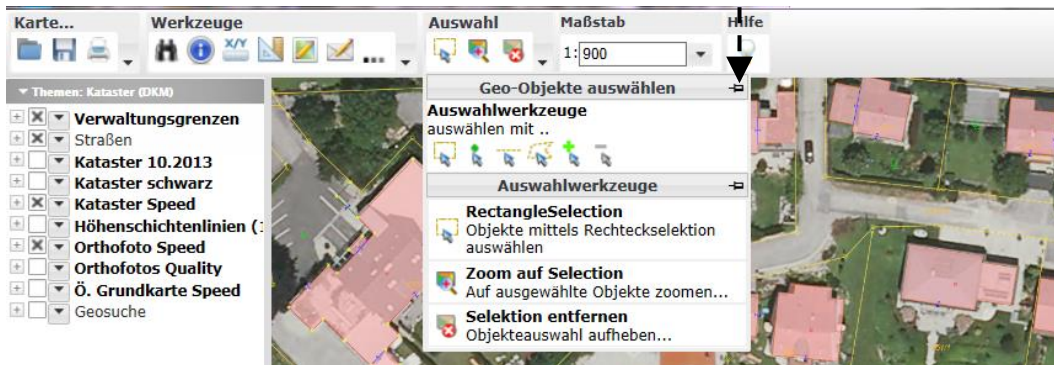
Karte...

Werkzeuge

Auswahl

Maßstab

1: 900

Hilfe

Themen: Kataster (DKM)

Verwaltungsgrenzen
Straßen
Kataster 10.2013
Kataster schwarz
Kataster Speed
Höhenschichtenlinien (
Orthofoto Speed
Orthofotos Quality
Ö. Grundkarte Speed
Geosuche

Geo-Objekte auswählen

Auswahlwerkzeuge
auswählen mit ..

Auswahlwerkzeuge

RectangleSelection
Objekte mittels Rechteckselektion auswählen

Zoom auf Selection
Auf ausgewählte Objekte zoomen...

Selektion entfernen
Objekteauswahl aufheben...